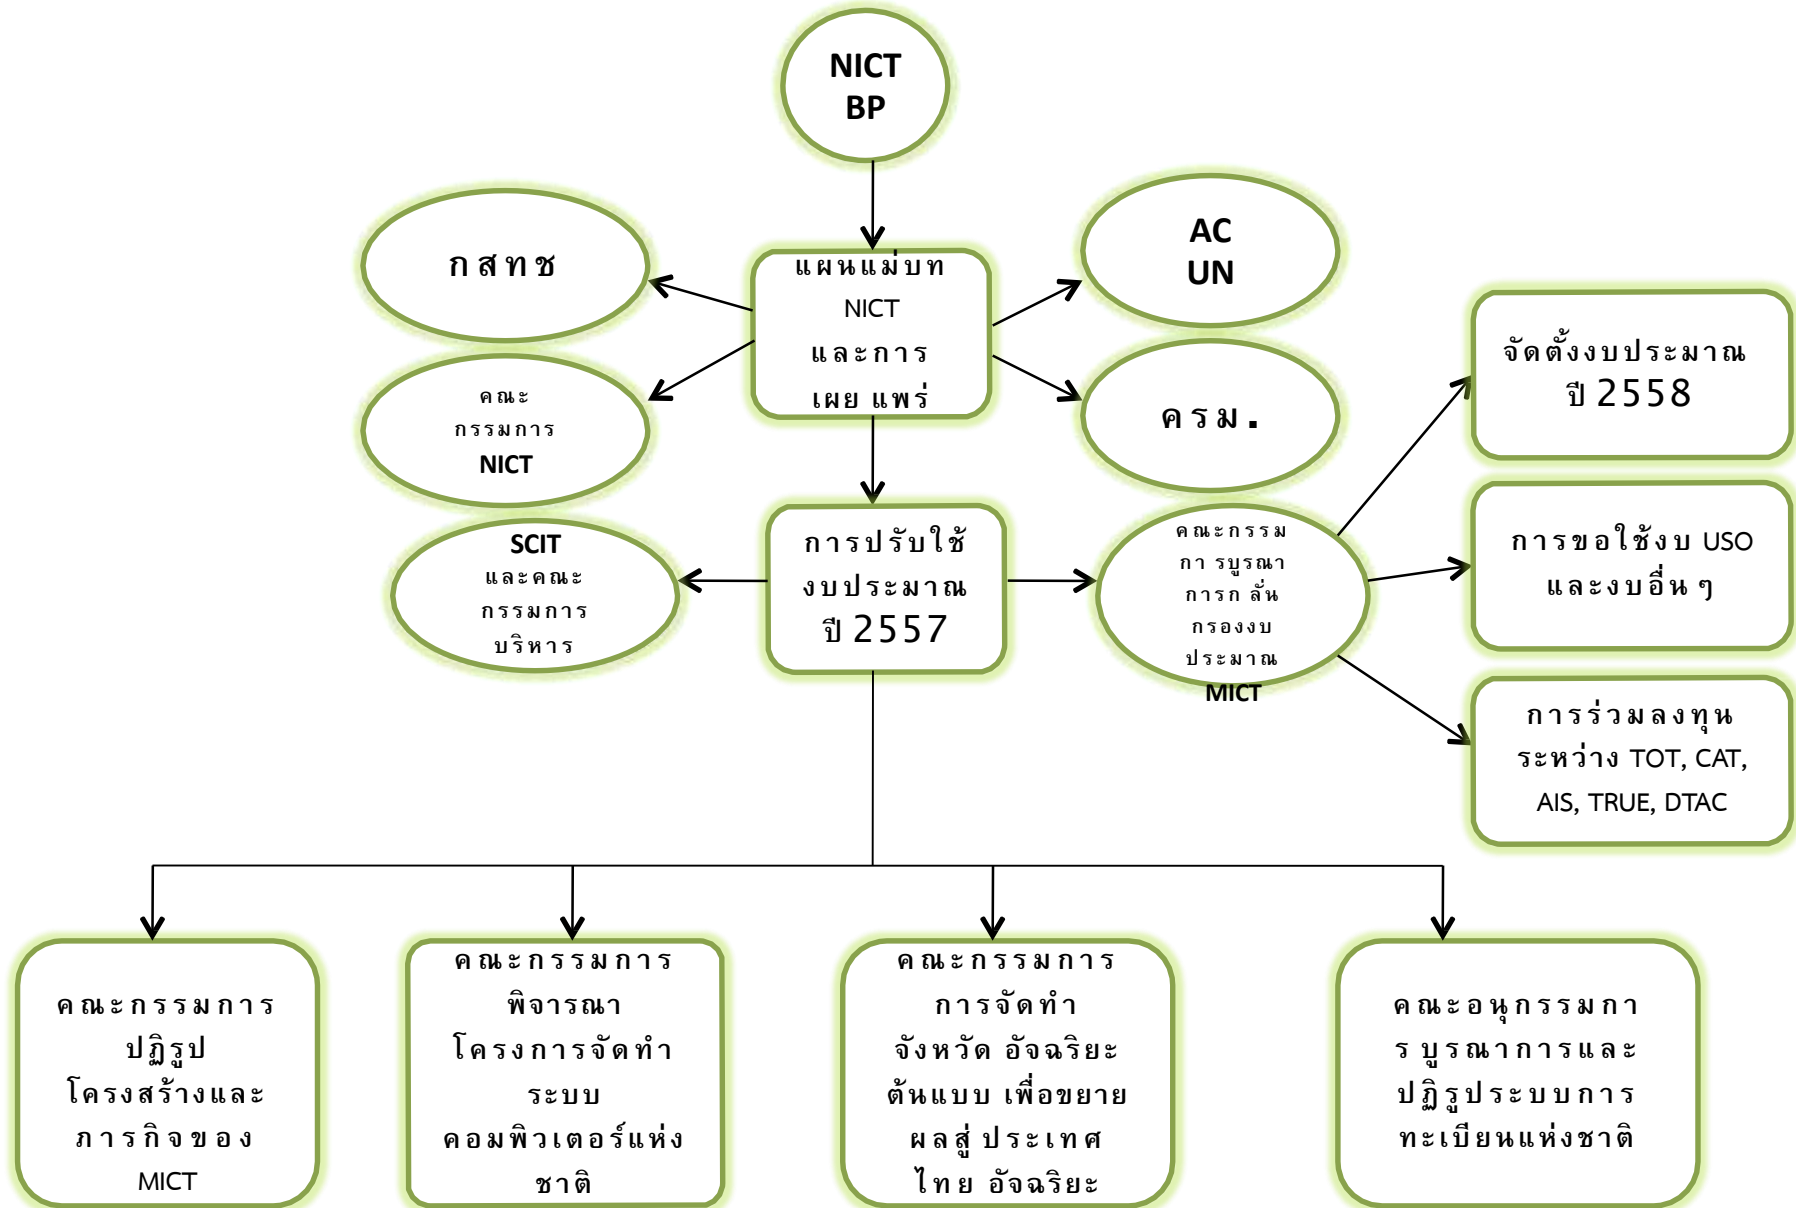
NICT
BP

กสทช

แผนแม่บท
NICT
และการ
เผย แพร่

AC
UN

คณะ
กรรมการ
NICT

ครม.

จัดตั้งงบประมาณ
ปี 2558

SCIT
และคณะ
กรรมการ
บริหาร

การปรับใช้
งบประมาณ
ปี 2557

คณะกรรม
กา รบูรณา
การก ลั่น
กรองงบ
ประมาณ
MICT

การขอใช้งบ USO
และงบอื่น ๆ

การร่วมลงทุน
ระหว่าง TOT, CAT,
AIS, TRUE, DTAC

คณะกรรมการ
ปฏิรูป
โครงสร้างและ
ภารกิจของ
MICT

คณะกรรมการ
พิจารณา
โครงการจัดทำ
ระบบ
คอมพิวเตอร์แห่ง
ชาติ

คณะกรรมการ
การจัดทำ
จังหวัด อัจฉริยะ
ต้นแบบ เพื่อขยาย
ผลสู่ ประเทศ
ไทย อัจฉริยะ

คณะอนุกรรมกา
ร บูรณาการและ
ปฏิรูประบบการ
ทะเบียนแห่งชาติ